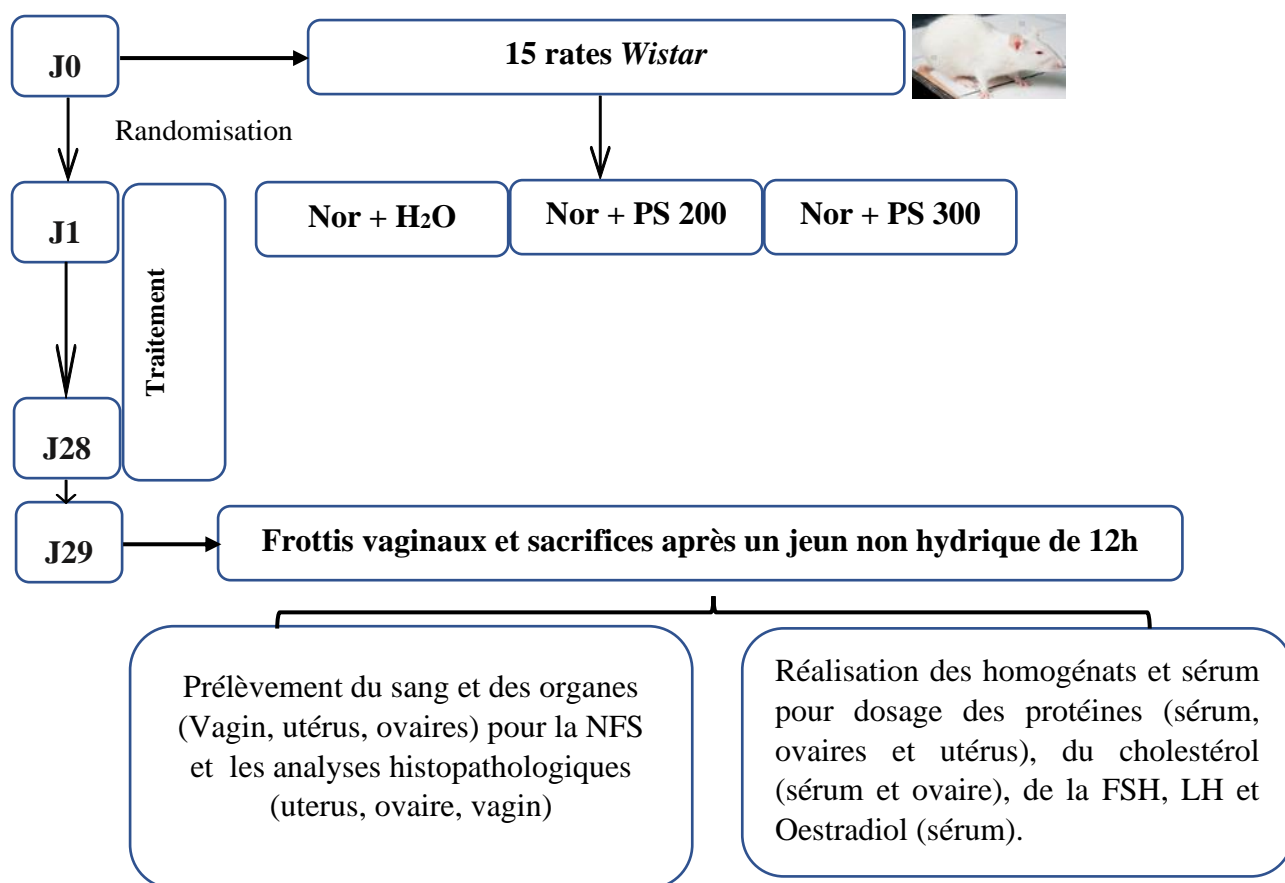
J0

15 rates *Wistar*

Randomisation

J1

Traitement

Nor + $H_2O$

Nor + PS 200

Nor + PS 300

J28

J29

Frottis vaginaux et sacrifices après un jeun non hydrique de 12h

Prélèvement du sang et des organes (Vagin, utérus, ovaires) pour la NFS et les analyses histopathologiques (uterus, ovaire, vagin)

Réalisation des homogénats et sérum pour dosage des protéines (sérum, ovaires et utérus), du cholestérol (sérum et ovaire), de la FSH, LH et Oestradiol (sérum).